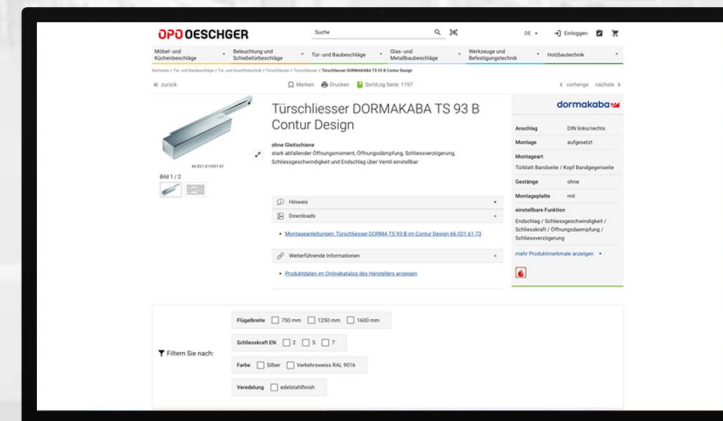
OPO OESCHGER

Suche

DE Einloggen

Möbel- und Küchenbeschläge | Beleuchtung und Schiebetürbeschläge | Tür- und Baubeschläge | Glas- und Metallbaubeschläge | Werkzeuge und Befestigungstechnik | Holzbautechnik

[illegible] / Türschliesser DORMAKABA TS 93 B Contur Design

« zurück

Merken Drucken SortiLog Seite: 1197

< vorherige nächste >

Türschliesser DORMAKABA TS 93 B Contur Design

66.021.61+D01.61

Bild 1 / 2

ohne Gleitschiene
stark abfallender Öffnungsmoment, Öffnungsdämpfung, Schliessverzögerung, Schliessgeschwindigkeit und Endschlag über Ventil einstellbar

Hinweis

Downloads

• Montageanleitungen: Türschliesser DORMA TS 93 B im Contur Design 66.021.61-73

Weiterführende Informationen

• Produktdaten im Onlinekatalog des Herstellers anzeigen

dormakaba

| Anschlag | DIN links/rechts |
|---|---|
| Montage | aufgesetzt |
| Montageart | Türblatt Bandseite / Kopf Bandgegenseite |
| Gestänge | ohne |
| Montageplatte | mit |

einstellbare Funktion
Endschlag / Schliessgeschwindigkeit / Schliesskraft / Öffnungsdaempfung / Schliessverzögerung

mehr Produktmerkmale anzeigen

Filtern Sie nach:

Flügelbreite 750 mm 1250 mm 1600 mm

Schliesskraft EN 2 5 7

Farbe Silber Verkehrsweiss RAL 9016

Veredelung edelstahlfinish